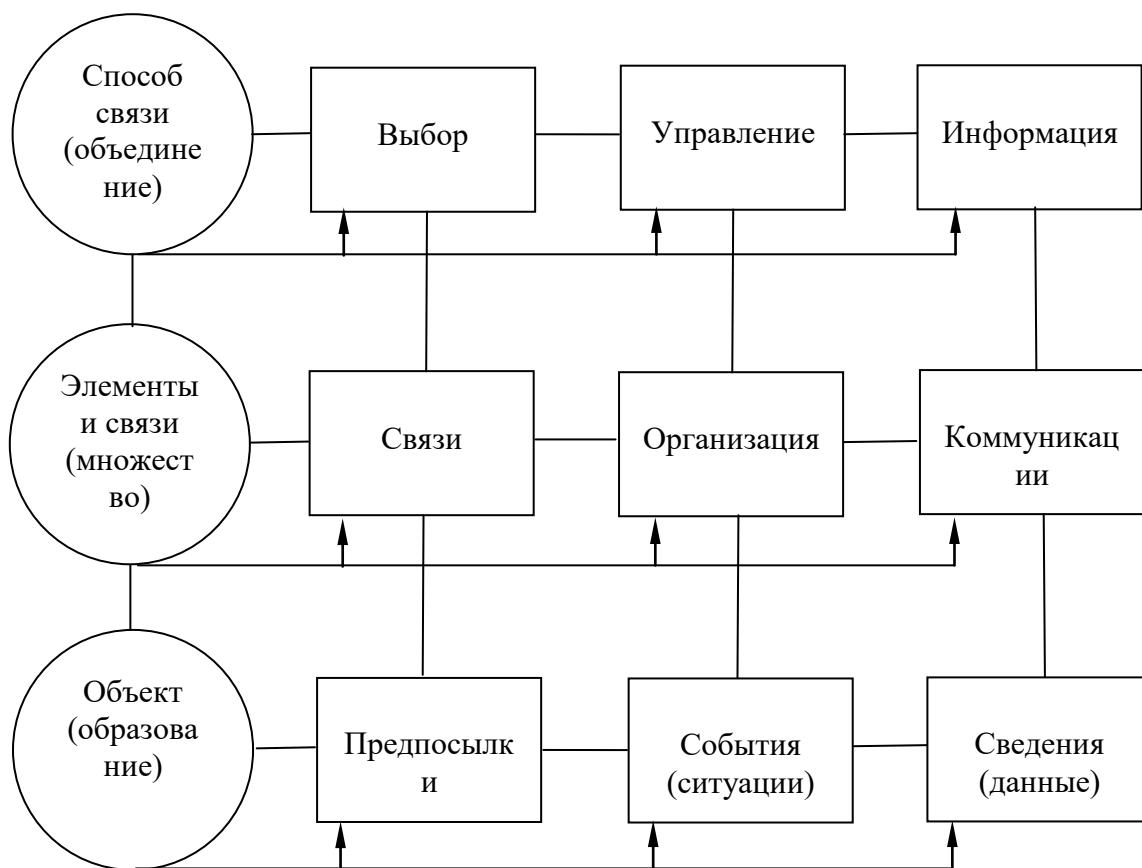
Способ связи (объедине ние)

Выбор

Управление

Информация

Элементы и связи (множест во)

Связи

Организация

Коммуникац ии

Объект (образова ние)

Предпосылк и

События (ситуации)

Сведения (данные)